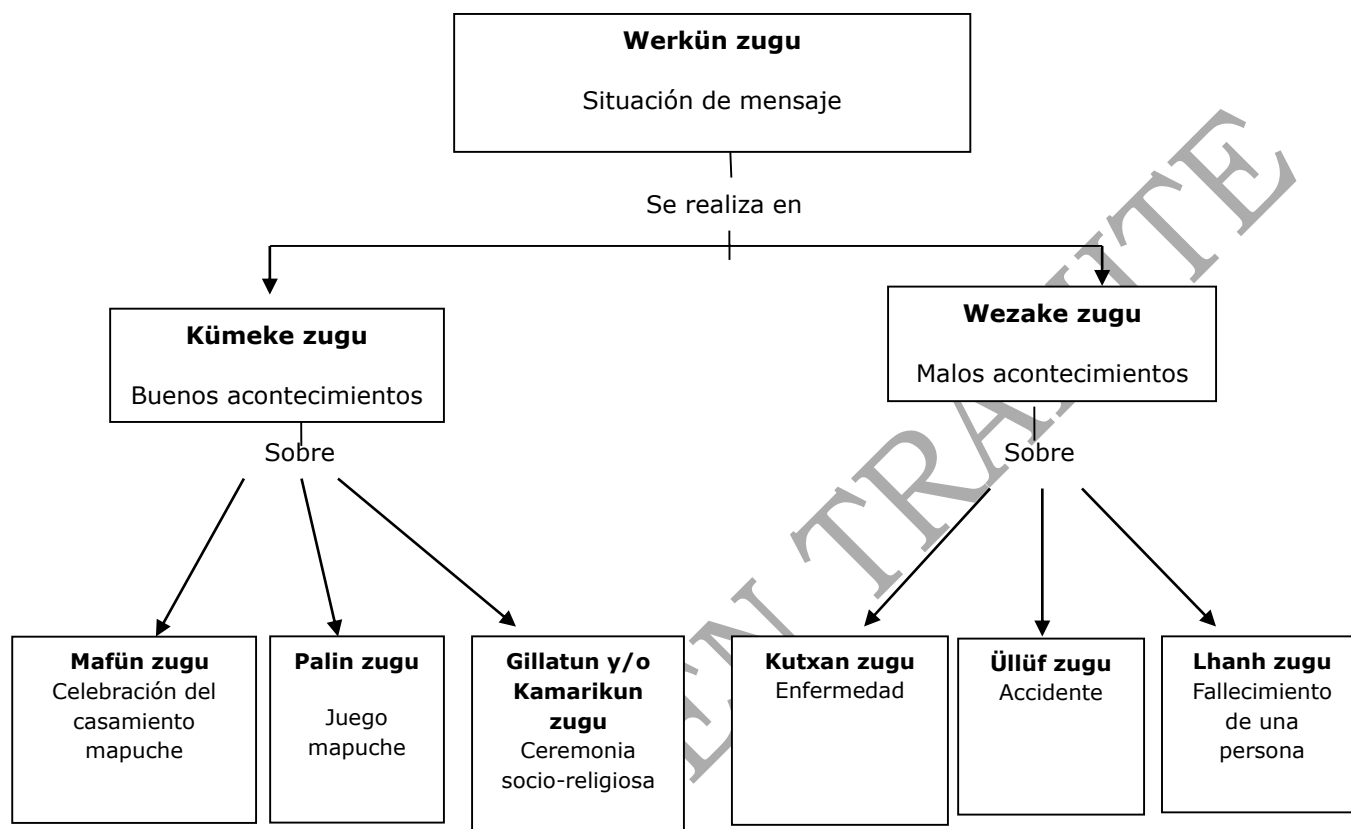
**Werkün zugu**
Situación de mensaje

Se realiza en

**Kümeke zugu**
Buenos acontecimientos

Sobre

**Wezake zugu**
Malos acontecimientos

Sobre

**Mafün zugu**
Celebración del casamiento mapuche

**Palin zugu**
Juego mapuche

**Gillatun y/o Kamarikun zugu**
Ceremonia socio-religiosa

**Kutxan zugu**
Enfermedad

**Üllüf zugu**
Accidente

**Lhanh zugu**
Fallecimiento de una persona

EN TRAMITE